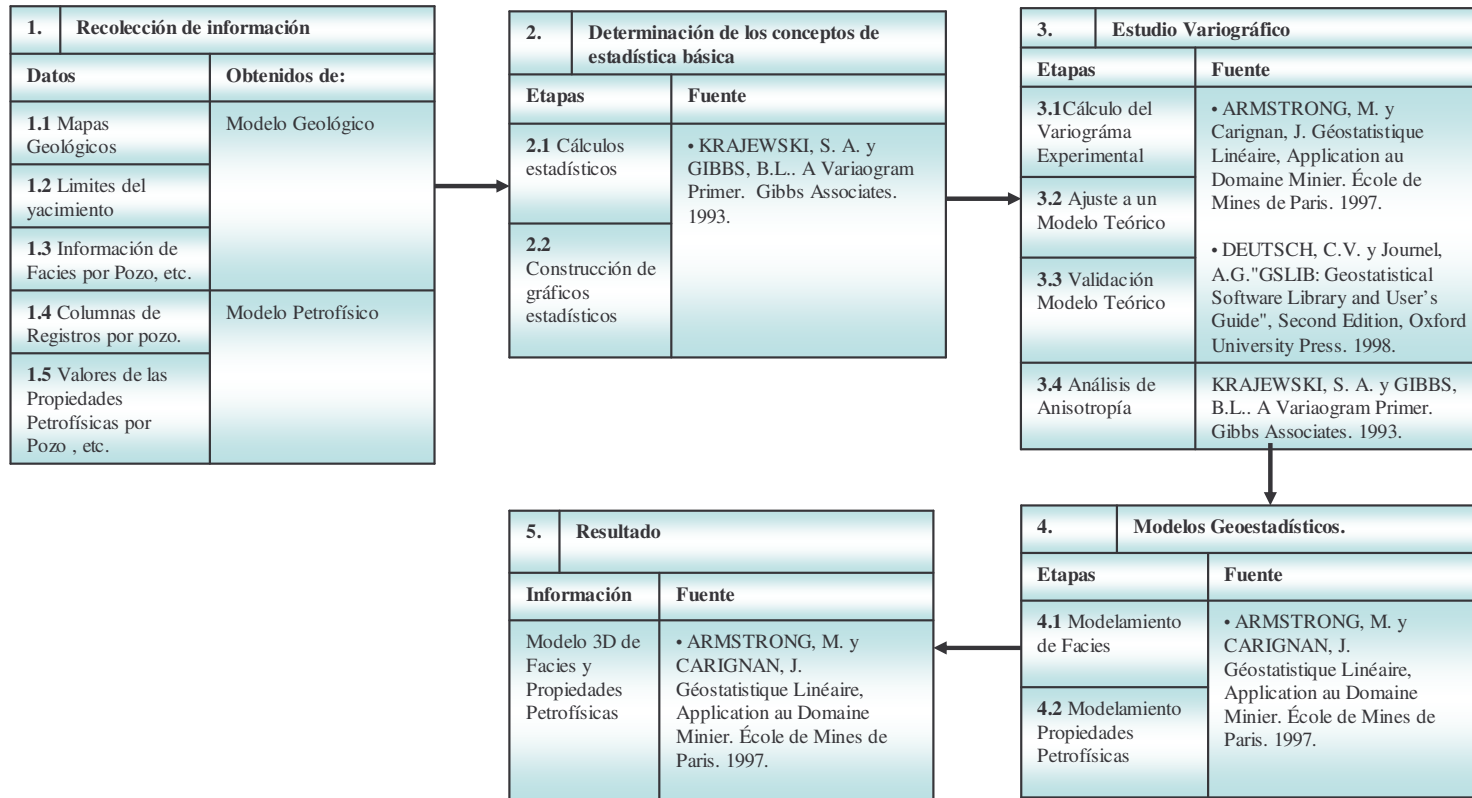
| 1. | Recolección de información |
|---|---|
| **Datos** | **Obtenidos de:** |
| **1.1** Mapas Geológicos | Modelo Geológico |
| **1.2** Limites del yacimiento | |
| **1.3** Información de Facies por Pozo, etc. | |
| **1.4** Columnas de Registros por pozo. | Modelo Petrofísico |
| **1.5** Valores de las Propiedades Petrofísicas por Pozo , etc. | |

| 2. | Determinación de los conceptos de estadística básica |
|---|---|
| **Etapas** | **Fuente** |
| **2.1** Cálculos estadísticos | • KRAJEWSKI, S. A. y GIBBS, B.L.. A Variaogram Primer. Gibbs Associates. 1993. |
| **2.2** Construcción de gráficos estadísticos | |

| 3. | Estudio Variográfico |
|---|---|
| **Etapas** | **Fuente** |
| **3.1**Cálculo del Variográma Experimental | • ARMSTRONG, M. y Carignan, J. Géostatistique Linéaire, Application au Domaine Minier. École de Mines de Paris. 1997. |
| **3.2** Ajuste a un Modelo Teórico | |
| **3.3** Validación Modelo Teórico | • DEUTSCH, C.V. y Journel, A.G."GSLIB: Geostatistical Software Library and User's Guide", Second Edition, Oxford University Press. 1998. |
| **3.4** Análisis de Anisotropía | KRAJEWSKI, S. A. y GIBBS, B.L.. A Variaogram Primer. Gibbs Associates. 1993. |

| 4. | Modelos Geoestadísticos. |
|---|---|
| **Etapas** | **Fuente** |
| **4.1** Modelamiento de Facies | • ARMSTRONG, M. y CARIGNAN, J. Géostatistique Linéaire, Application au Domaine Minier. École de Mines de Paris. 1997. |
| **4.2** Modelamiento Propiedades Petrofísicas | |

| 5. | Resultado |
|---|---|
| **Información** | **Fuente** |
| Modelo 3D de Facies y Propiedades Petrofísicas | • ARMSTRONG, M. y CARIGNAN, J. Géostatistique Linéaire, Application au Domaine Minier. École de Mines de Paris. 1997. |